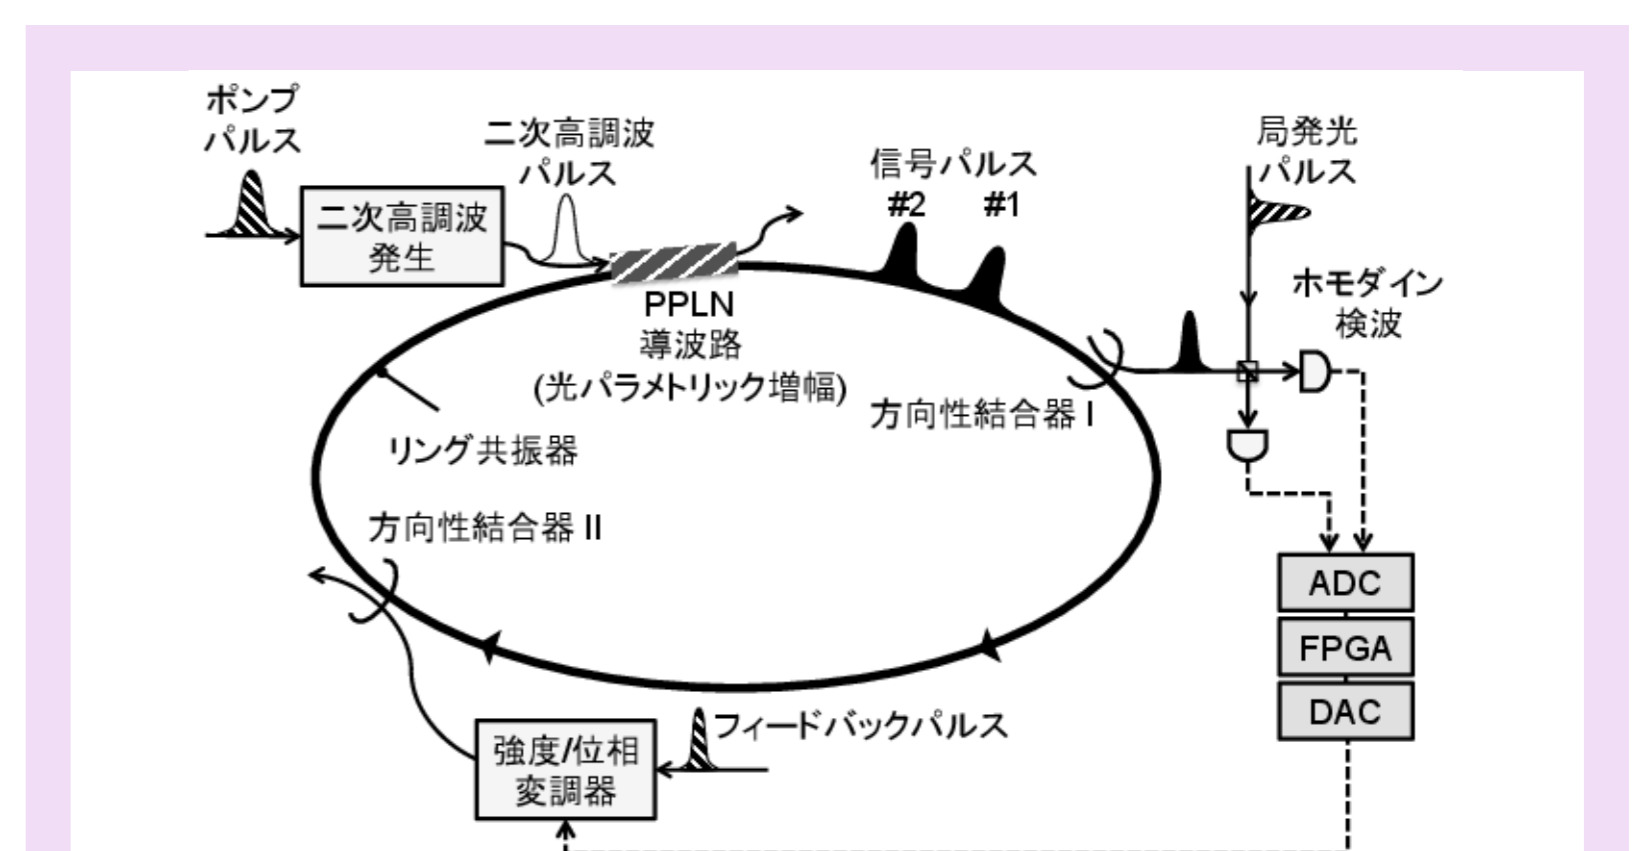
ポンプ
パルス

二次高調波
発生

二次高調波
パルス

信号パルス
#2 #1

局発光
パルス

PPLN
導波路
(光パラメトリック増幅)

ホモダイン
検波

方向性結合器 I

リング共振器

方向性結合器 II

ADC

FPGA

DAC

フィードバックパルス

強度/位相
変調器